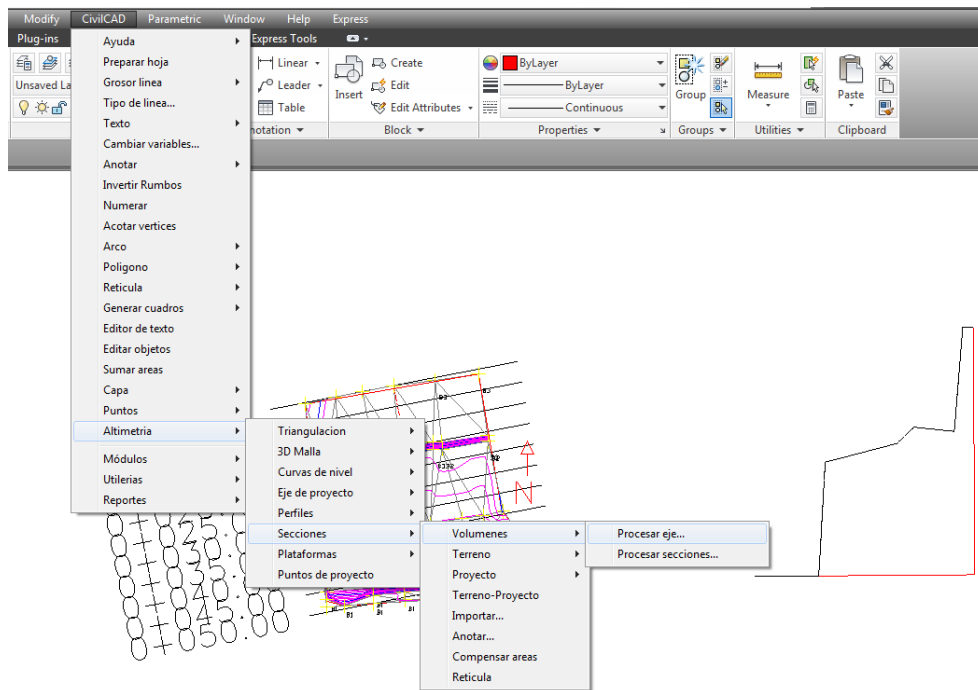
Modify CivilCAD Parametric Window Help Express

Plug-ins Express Tools

Unsaved La

Linear
Leader
Table
notation

Insert
Create
Edit
Edit Attributes
Block

ByLayer
ByLayer
Continuous
Properties

Group
Groups

Measure
Utilities

Paste
Clipboard

Ayuda
Preparar hoja
Grosor linea
Tipo de línea...
Texto
Cambiar variables...
Anotar
Invertir Rumbos
Numerar
Acotar vertices
Arco
Poligono
Reticula
Generar cuadros
Editor de texto
Editar objetos
Sumar areas
Capa
Puntos
Altimetria
Módulos
Utilerias
Reportes

Triangulacion
3D Malla
Curvas de nivel
Eje de proyecto
Perfiles
Secciones
Plataformas
Puntos de proyecto

Volumenes
Terreno
Proyecto
Terreno-Proyecto
Importar...
Anotar...
Compensar areas
Reticula

Procesar eje...
Procesar secciones...

0+025.00
0+030.00
0+035.00
0+040.00
0+045.00
0+050.00

N